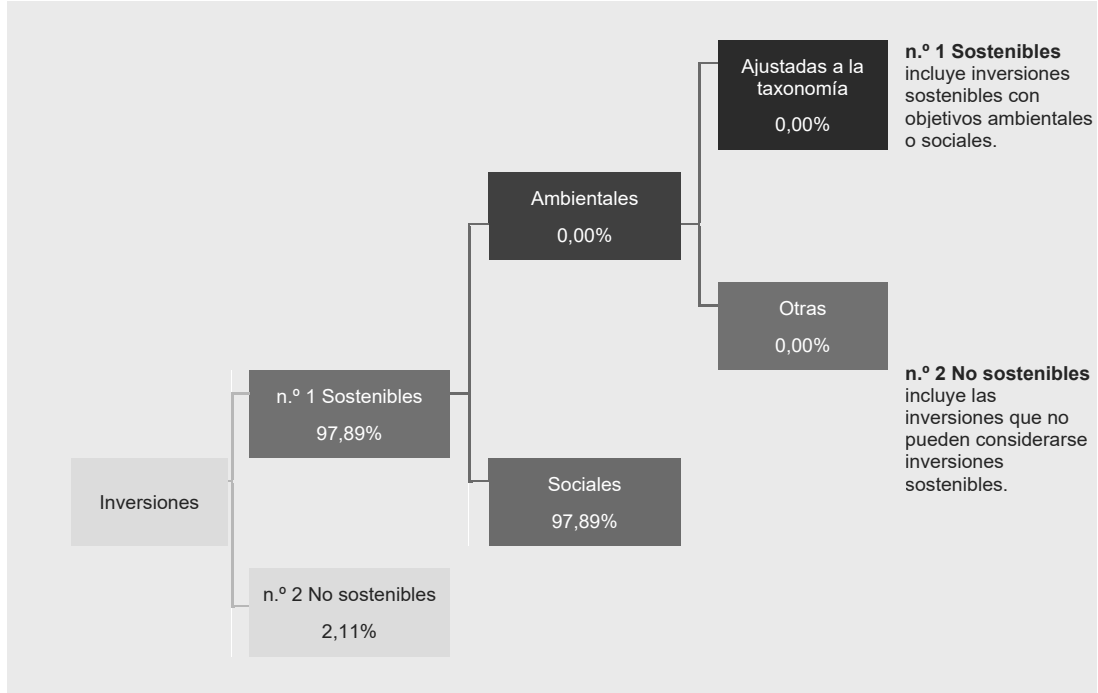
Ajustadas a la taxonomía
0,00%

n.º 1 Sostenibles incluye inversiones sostenibles con objetivos ambientales o sociales.

Ambientales
0,00%

Otras
0,00%

n.º 2 No sostenibles incluye las inversiones que no pueden considerarse inversiones sostenibles.

n.º 1 Sostenibles
97,89%

Inversiones

Sociales
97,89%

n.º 2 No sostenibles
2,11%